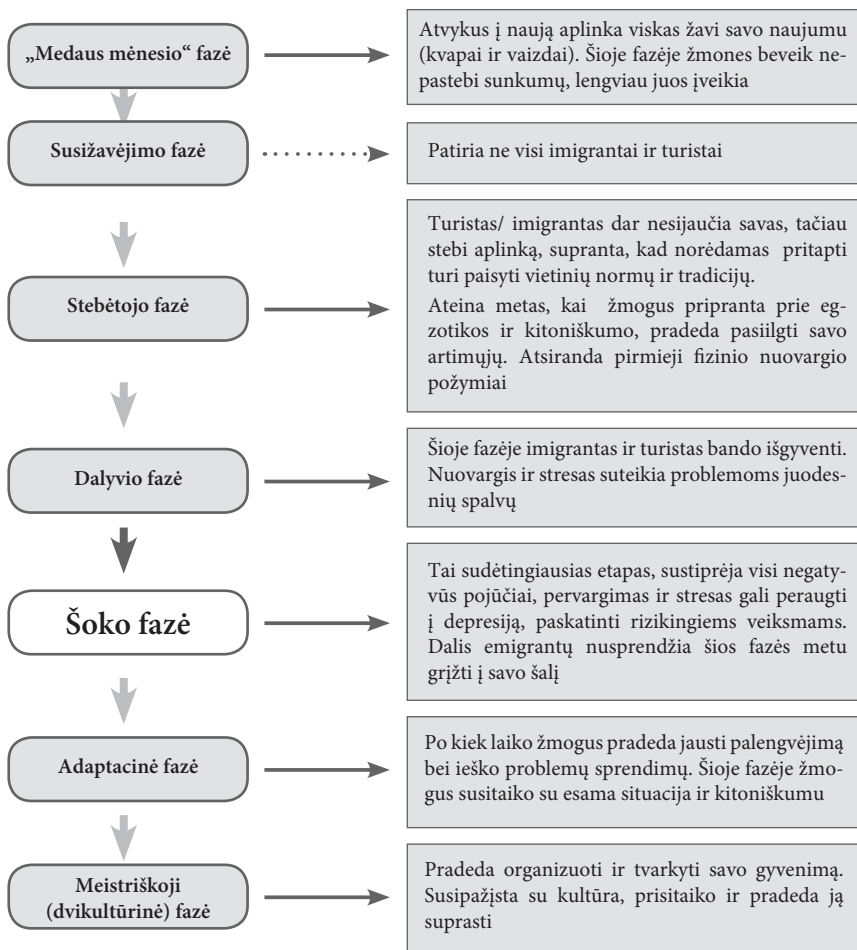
„Medaus mėnesio“ fazė

Atvykus į naują aplinka viskas žavi savo naujumu (kvapai ir vaizdai). Šioje fazėje žmones beveik nepastebi sunkumų, lengviau juos įveikia

Susižavėjimo fazė

Patiria ne visi imigrantai ir turistai

Stebėtojo fazė

Turistas/ imigrantas dar nesijaučia savas, tačiau stebi aplinką, supranta, kad norėdamas pritapti turi paisyti vietinių normų ir tradicijų.

Ateina metas, kai žmogus pripranta prie egzotikos ir kitoniškumo, pradeda pasiilgti savo artimųjų. Atsiranda pirmieji fizinio nuovargio požymiai

Dalyvio fazė

Šioje fazėje imigrantas ir turistas bando išgyventi. Nuovargis ir stresas suteikia problemoms juodesnių spalvų

Šoko fazė

Tai sudėtingiausias etapas, sustiprėja visi negatyvūs pojūčiai, pervargimas ir stresas gali peraugti į depresiją, paskatinti rizikingiems veiksmams. Dalis emigrantų nusprendžia šios fazės metu grįžti į savo šalį

Adaptacinė fazė

Po kiek laiko žmogus pradeda jausti palengvėjimą bei ieško problemų sprendimų. Šioje fazėje žmogus susitaiko su esama situacija ir kitoniškumu

Meistriškoji (dvikultūrinė) fazė

Pradeda organizuoti ir tvarkyti savo gyvenimą. Susipažįsta su kultūra, prisitaiko ir pradeda ją suprasti